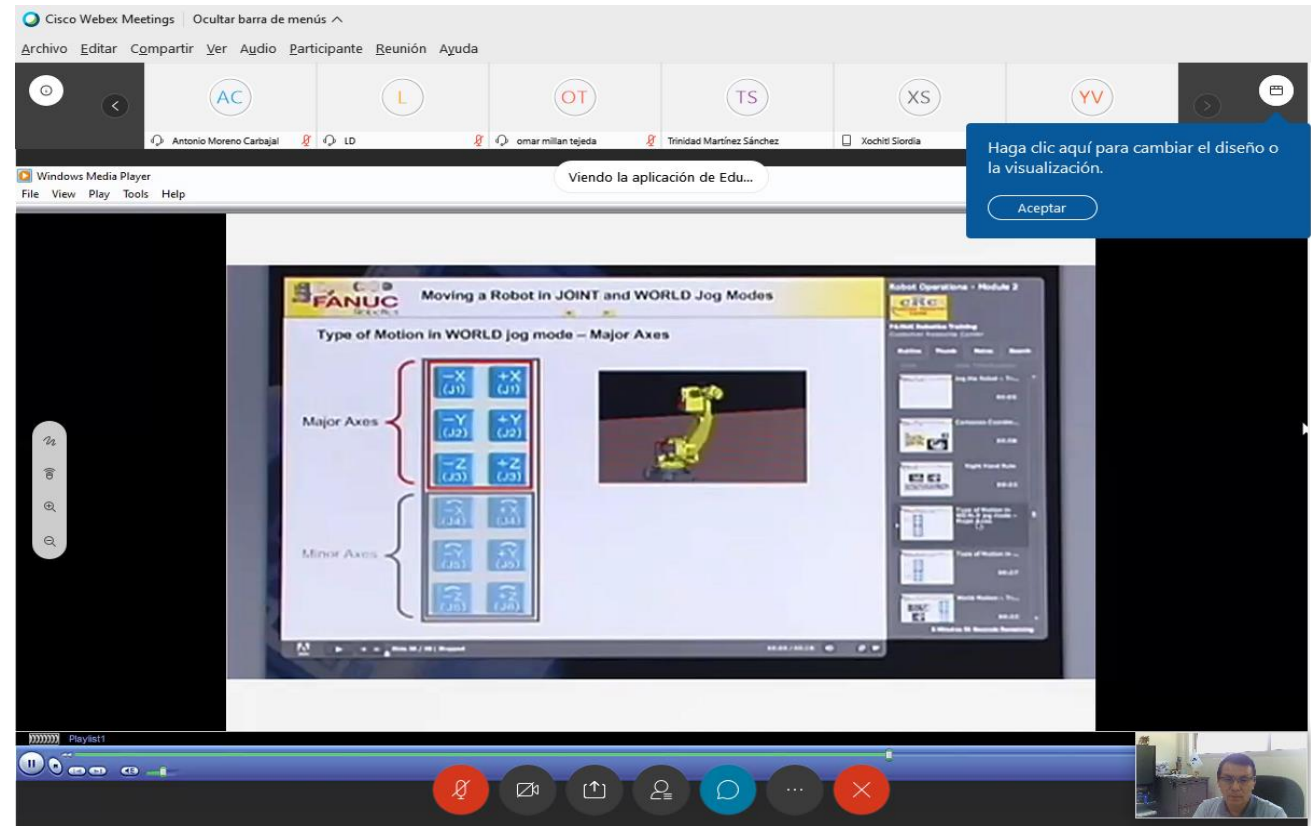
Cisco Webex Meetings | Ocultar barra de menús

Archivo Editar Compartir Ver Audio Participante Reunión Ayuda

AC Antonio Moreno Carbajal
L LD
OT omar millan tejeda
TS Trinidad Martínez Sánchez
XS Xochitl Siordia
YV

Haga clic aquí para cambiar el diseño o la visualización.

Aceptar

Windows Media Player
File View Play Tools Help

Viendo la aplicación de Edu...

FANUC Robotics

Moving a Robot in JOINT and WORLD Jog Modes

Type of Motion in WORLD jog mode – Major Axes

Major Axes

-X (J1) +X (J1)
-Y (J2) +Y (J2)
-Z (J3) +Z (J3)

Minor Axes

-X (J4) +X (J4)
-Y (J5) +Y (J5)
-Z (J6) +Z (J6)

Robot Operations - Module 2

Playlist1